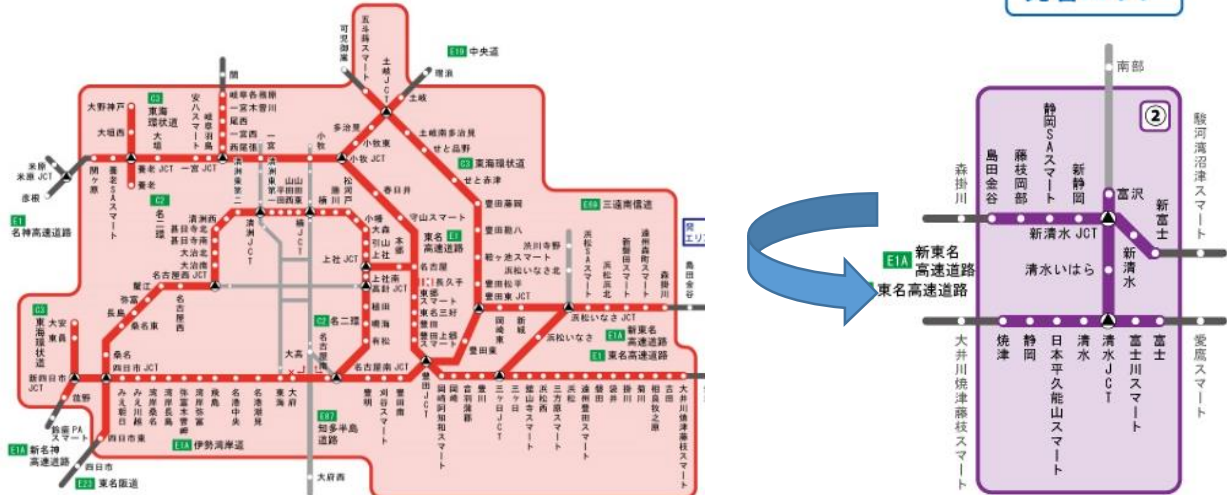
五斗蒔スマート
可児御嵩
E19 中央道
関
瑞浪
土岐JCT
土岐
大野神戸
C3 東海環状道
安八スマート
岐阜各務原
一宮木曽川
岐阜羽島
尾西
多治見
土岐南多治見
大垣西
大垣
一宮西
西尾張
一宮
小牧東
せと品野
米原
米原JCT
養老JCT
一宮JCT
小牧
小牧JCT
C3 東海環状道
せと赤津
養老SAスマート
彦根
関ヶ原
養老
清洲東
清洲JCT
山田東
楠
松河戸
春日井
E1 名神高速道路
C2 名二環
清洲西
甚目寺北
甚目寺南
大治北
大治南
名古屋西
勝川
小幡
大森
守山スマート
豊田藤岡
E69 三遠南信道
引山
上社
本郷
東名 E1 高速道路
浜松いなさJCT
豊田勘八
浜北スマート
浜松いなさ北
新城PA
浜松SAスマート
浜松浜北
新城
遠州森町スマート
森掛川
島田金谷
蟹江
弥富
長島
桑名東
名古屋南
上社JCT
上社南
高針JCT
名古屋
長久手
東郷スマート
東名三好
豊田上郷
岡崎東
新城
浜松いなさ
E1A 新東名
E1 東名高速道路
C3 東海環状道
大安
東員
桑名
四日市JCT
鳴海
有松
C2 名二環
大高
名古屋南
豊明
刈谷スマート
豊田南
豊田JCT
豊田東JCT
岡崎
音羽蒲郡
新四日市JCT
四日市東
菰野
みえ朝日
川越
湾岸長島
湾岸弥富
湾岸桑名
飛島
名港中央
名港潮見
東海
大府
E1A 伊勢湾岸道
E87 知多半島道路
大府西
岡崎阿知和スマート
豊川
三ヶ日JCT
三ヶ日
浜松西
浜松
浜松スマート
遠州豊田PA
磐田
袋井
掛川
菊川
相良牧之原
吉田
大井川焼津藤枝スマート
新名神 E1A
鈴鹿PAスマート
四日市
E23 東名阪道
南部
②
駿河湾沼津スマート
島田金谷
藤枝岡部
静岡SAスマート
新静岡
富沢
新富士
森掛川
新清水JCT
新清水
E1A 新東名高速道路
東名高速道路
清水いはら
焼津
静岡
日本平久能山スマート
清水
清水JCT
富士川スマート
富士
愛鷹スマート
大井川焼津藤枝スマート